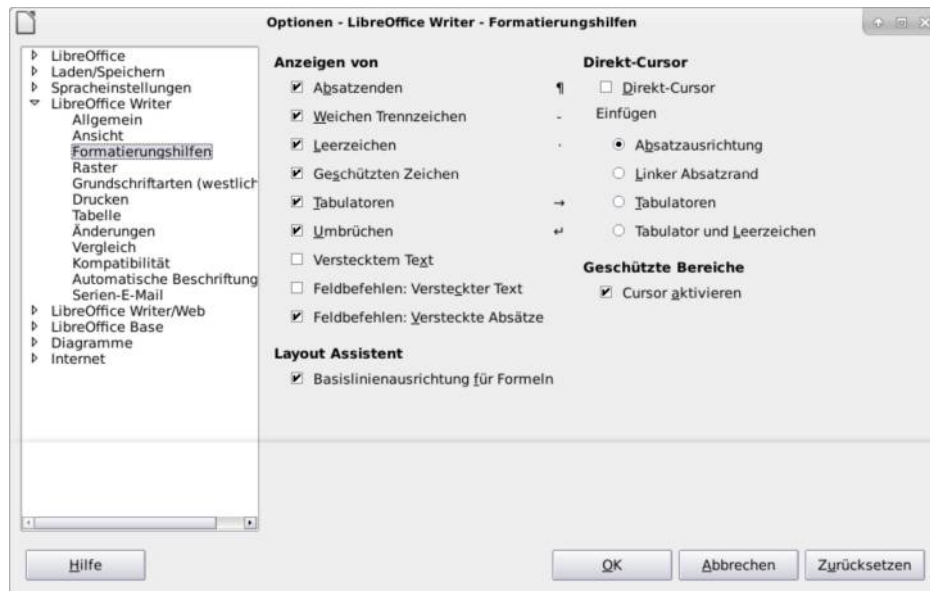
Optionen - LibreOffice Writer - Formatierungshilfen

LibreOffice
Laden/Speichern
Spracheinstellungen
LibreOffice Writer
Allgemein
Ansicht
Formatierungshilfen
Raster
Grundschriftarten (westlich
Drucken
Tabelle
Änderungen
Vergleich
Kompatibilität
Automatische Beschriftung
Serien-E-Mail
LibreOffice Writer/Web
LibreOffice Base
Diagramme
Internet

Anzeigen von
Absatzenden ¶
Weichen Trennzeichen -
Leerzeichen ·
Geschützten Zeichen
Tabulatoren →
Umbrüchen ↵
Verstecktem Text
Feldbefehlen: Versteckter Text
Feldbefehlen: Versteckte Absätze

Layout Assistent
Basislinienausrichtung für Formeln

Direkt-Cursor
Direkt-Cursor
Einfügen
Absatzausrichtung
Linker Absatzrand
Tabulatoren
Tabulator und Leerzeichen

Geschützte Bereiche
Cursor aktivieren

Hilfe
OK
Abbrechen
Zurücksetzen